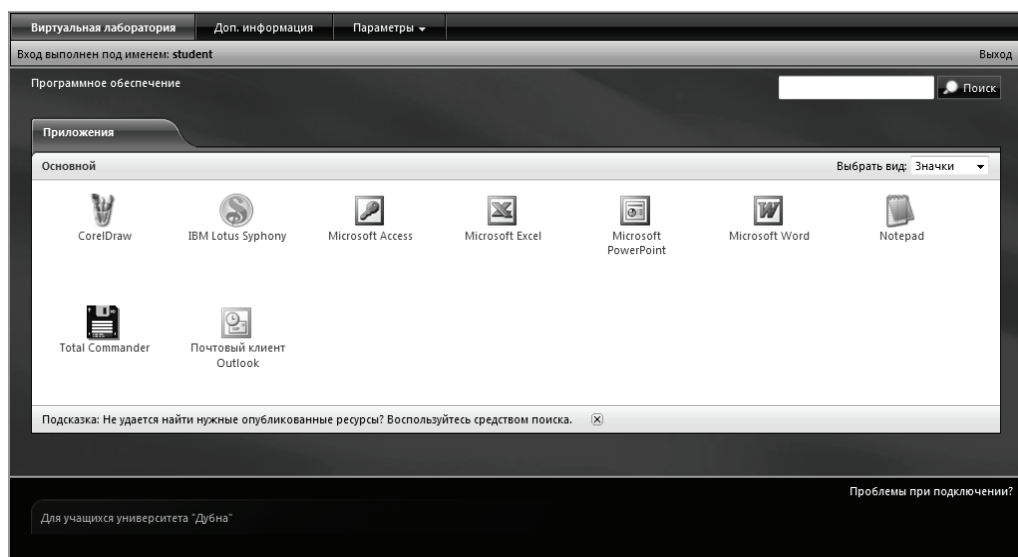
Виртуальная лаборатория Доп. информация Параметры

Вход выполнен под именем: student

Выход

Программное обеспечение

Поиск

Приложения

Основной

Выбрать вид: Значки

CorelDraw

IBM Lotus Syphony

Microsoft Access

Microsoft Excel

Microsoft PowerPoint

Microsoft Word

Notepad

Total Commander

Почтовый клиент Outlook

Подсказка: Не удается найти нужные опубликованные ресурсы? Воспользуйтесь средством поиска.

Проблемы при подключении?

Для учащихся университета "Дубна"